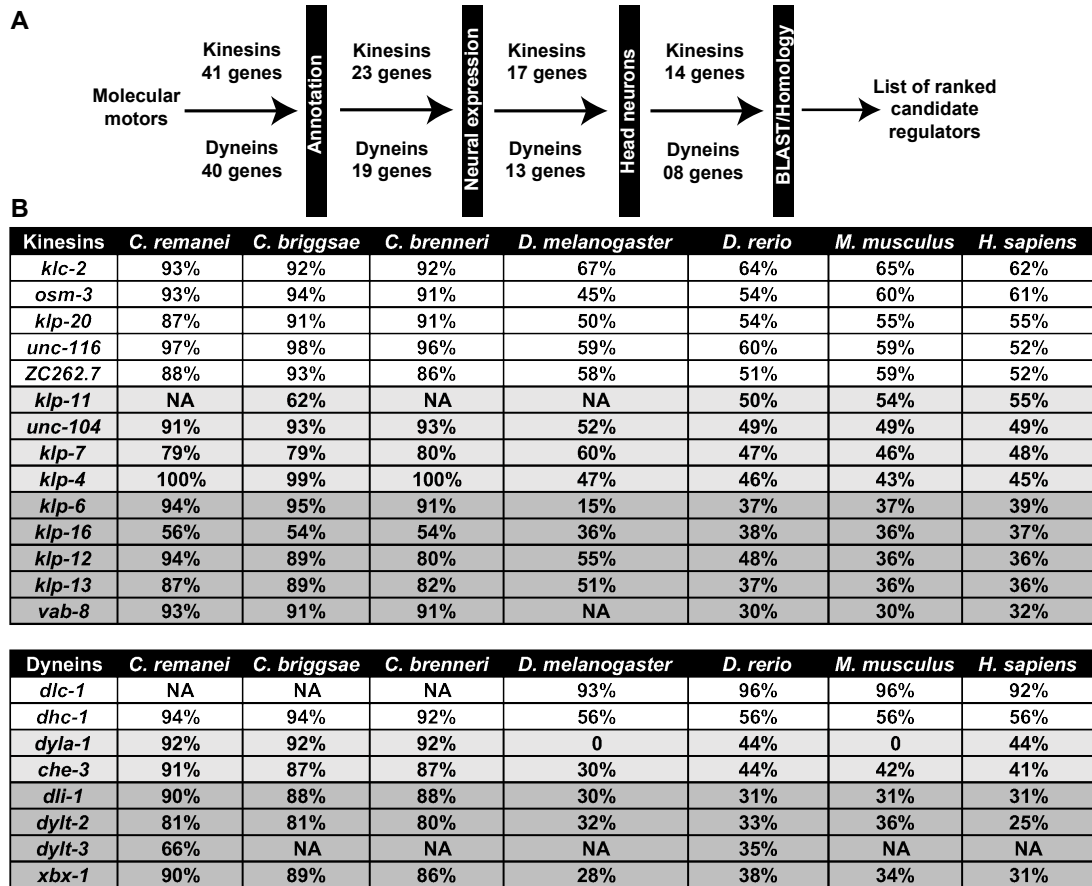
A

Molecular motors

Kinesins 41 genes

Dyneins 40 genes

Annotation

Kinesins 23 genes

Dyneins 19 genes

Neural expression

Kinesins 17 genes

Dyneins 13 genes

Head neurons

Kinesins 14 genes

Dyneins 08 genes

BLAST/Homology

List of ranked candidate regulators

B

| Kinesins | C. remanei | C. briggsae | C. brenneri | D. melanogaster | D. rerio | M. musculus | H. sapiens |
|---|---|---|---|---|---|---|---|
| klc-2 | 93% | 92% | 92% | 67% | 64% | 65% | 62% |
| osm-3 | 93% | 94% | 91% | 45% | 54% | 60% | 61% |
| klp-20 | 87% | 91% | 91% | 50% | 54% | 55% | 55% |
| unc-116 | 97% | 98% | 96% | 59% | 60% | 59% | 52% |
| ZC262.7 | 88% | 93% | 86% | 58% | 51% | 59% | 52% |
| klp-11 | NA | 62% | NA | NA | 50% | 54% | 55% |
| unc-104 | 91% | 93% | 93% | 52% | 49% | 49% | 49% |
| klp-7 | 79% | 79% | 80% | 60% | 47% | 46% | 48% |
| klp-4 | 100% | 99% | 100% | 47% | 46% | 43% | 45% |
| klp-6 | 94% | 95% | 91% | 15% | 37% | 37% | 39% |
| klp-16 | 56% | 54% | 54% | 36% | 38% | 36% | 37% |
| klp-12 | 94% | 89% | 80% | 55% | 48% | 36% | 36% |
| klp-13 | 87% | 89% | 82% | 51% | 37% | 36% | 36% |
| vab-8 | 93% | 91% | 91% | NA | 30% | 30% | 32% |

| Dyneins | C. remanei | C. briggsae | C. brenneri | D. melanogaster | D. rerio | M. musculus | H. sapiens |
|---|---|---|---|---|---|---|---|
| dlc-1 | NA | NA | NA | 93% | 96% | 96% | 92% |
| dhc-1 | 94% | 94% | 92% | 56% | 56% | 56% | 56% |
| dyla-1 | 92% | 92% | 92% | 0 | 44% | 0 | 44% |
| che-3 | 91% | 87% | 87% | 30% | 44% | 42% | 41% |
| dli-1 | 90% | 88% | 88% | 30% | 31% | 31% | 31% |
| dylt-2 | 81% | 81% | 80% | 32% | 33% | 36% | 25% |
| dylt-3 | 66% | NA | NA | NA | 35% | NA | NA |
| xbx-1 | 90% | 89% | 86% | 28% | 38% | 34% | 31% |